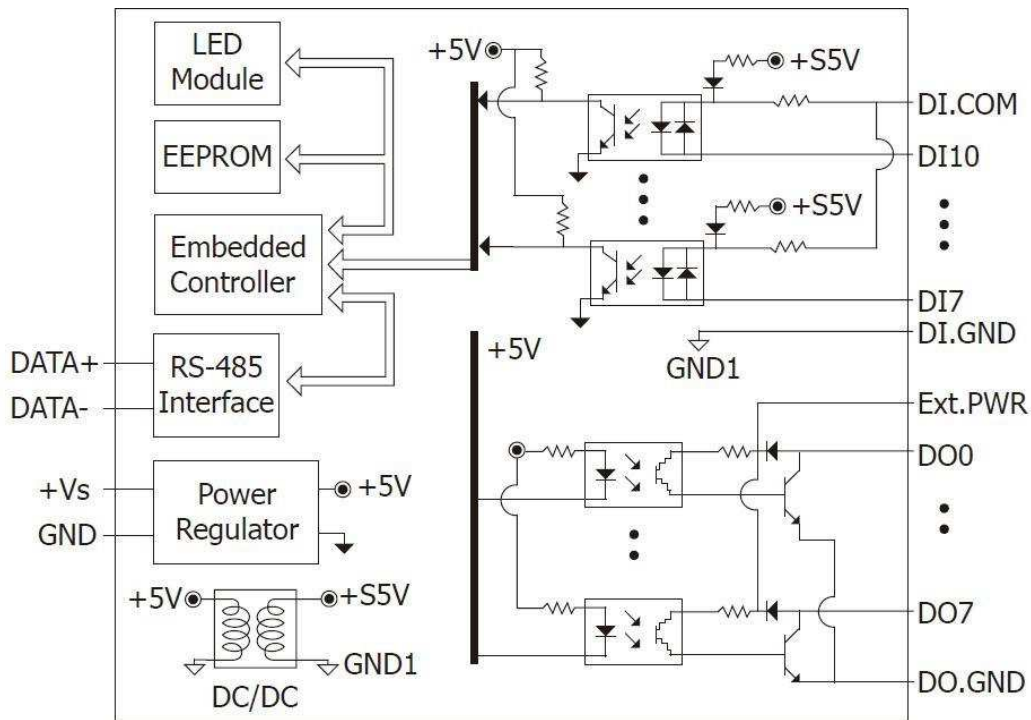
LED Module

EEPROM

Embedded Controller

DATA+

DATA-

RS-485 Interface

+Vs

GND

Power Regulator

+5V

+5V

+S5V

GND1

DC/DC

+5V

+S5V

DI.COM

DI10

+S5V

DI7

DI.GND

GND1

+5V

Ext.PWR

DO0

DO7

DO.GND